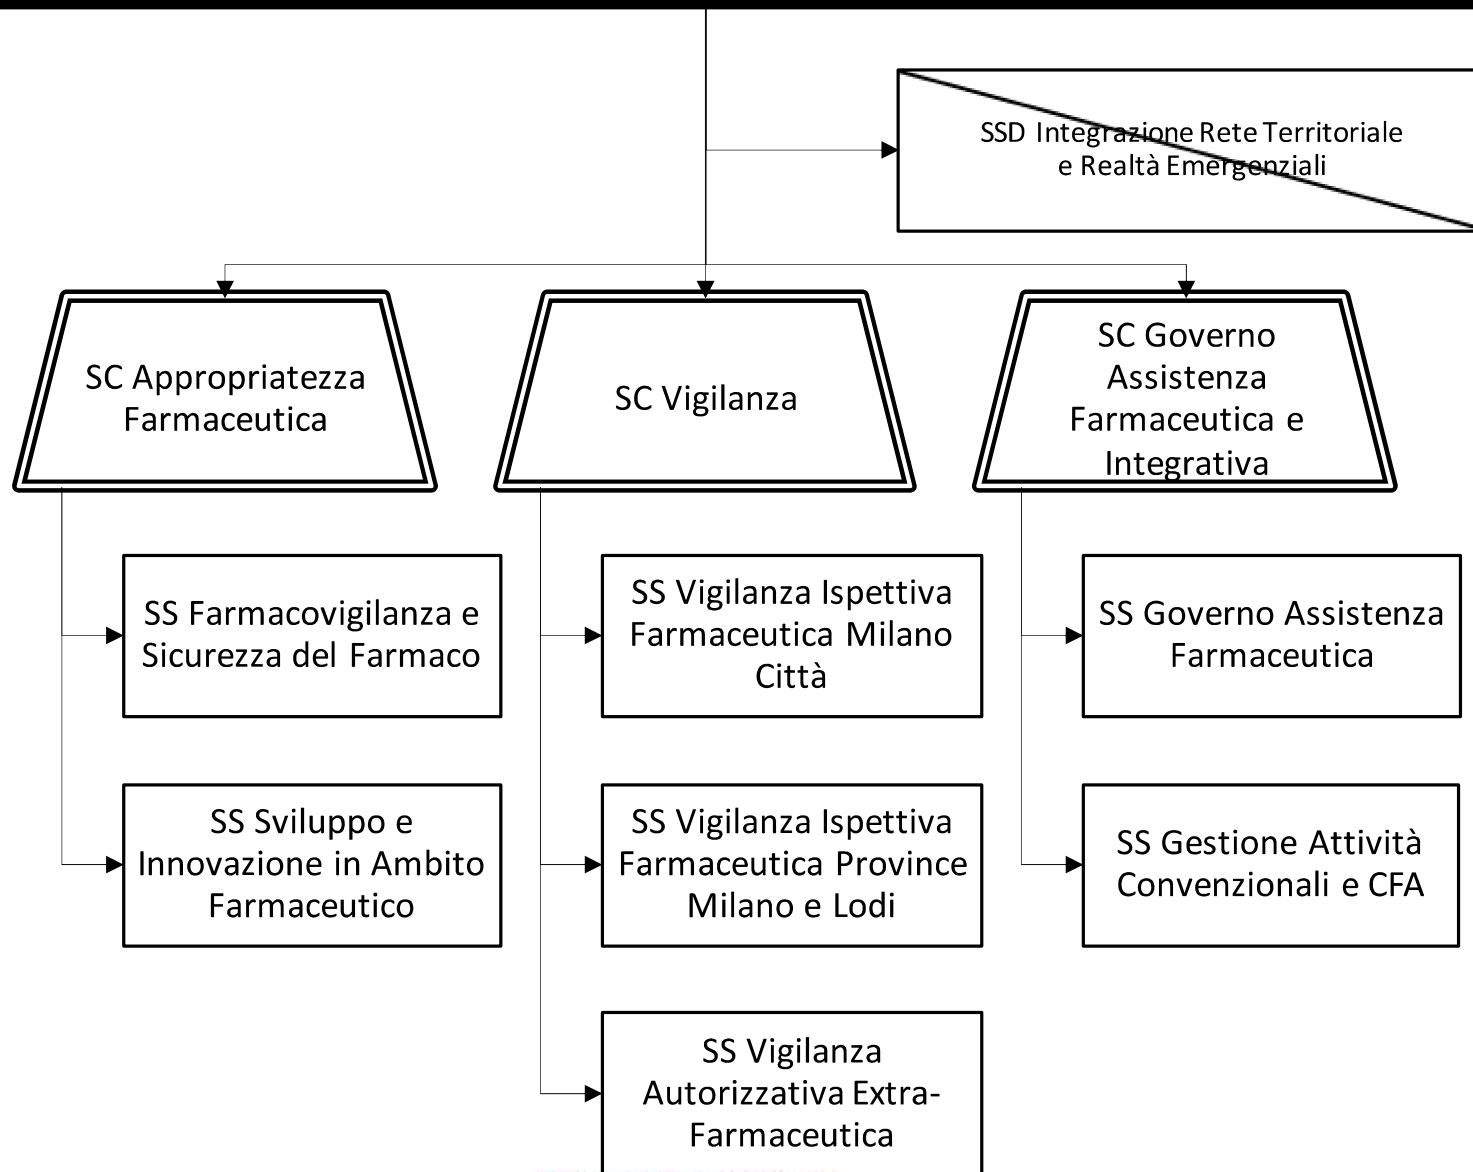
SSD Integrazione Rete Territoriale e Realtà Emergenziali

SC Appropriatezza Farmaceutica

SC Vigilanza

SC Governo Assistenza Farmaceutica e Integrativa

SS Farmacovigilanza e Sicurezza del Farmaco

SS Sviluppo e Innovazione in Ambito Farmaceutico

SS Vigilanza Ispettiva Farmaceutica Milano Città

SS Vigilanza Ispettiva Farmaceutica Province Milano e Lodi

SS Vigilanza Autorizzativa Extra-Farmaceutica

SS Governo Assistenza Farmaceutica

SS Gestione Attività Convenzionali e CFA